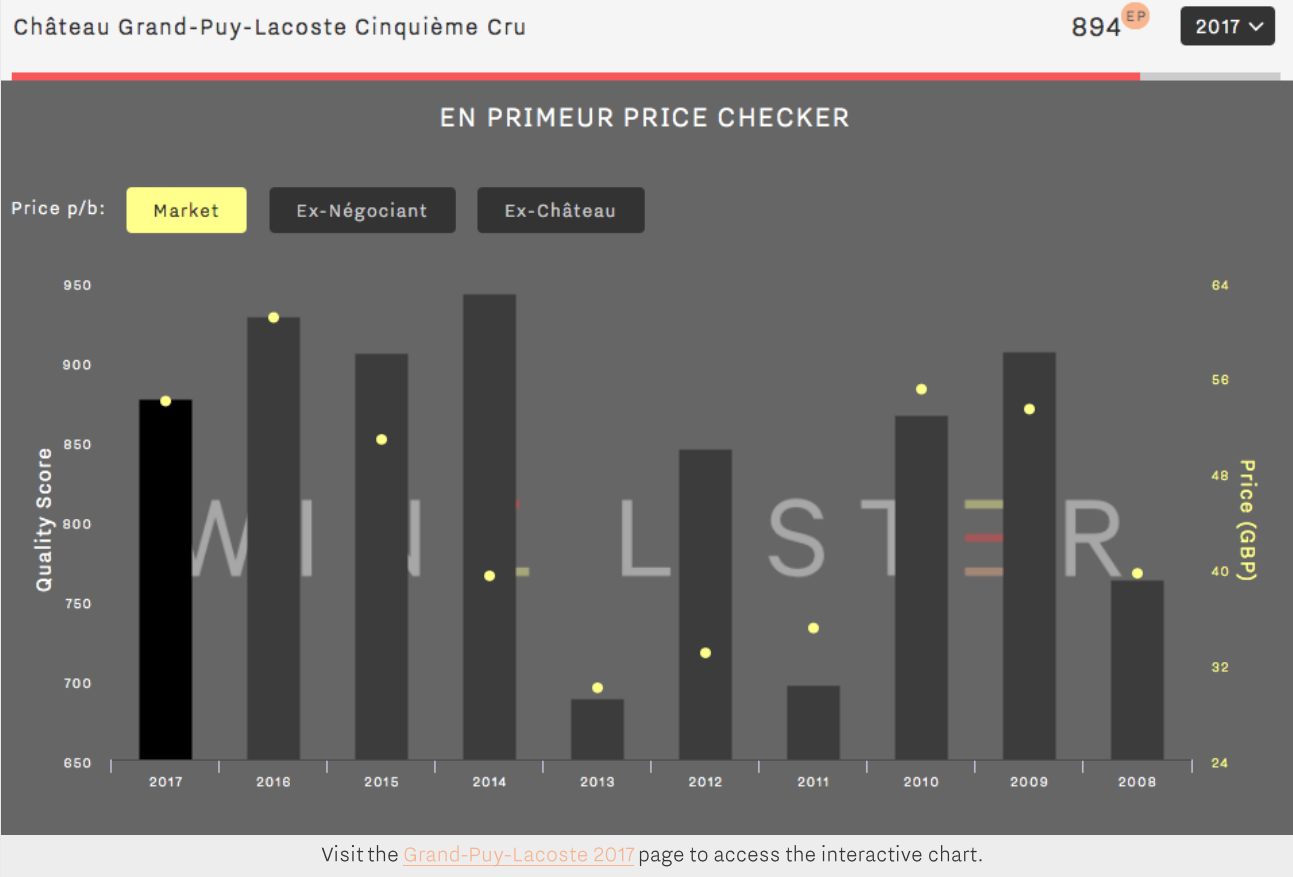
Château Grand-Puy-Lacoste Cinquième Cru

894 EP

2017

EN PRIMEUR PRICE CHECKER

Price p/b: Market Ex-Négociant Ex-Château

Quality Score

950
900
850
800
750
700
650

Price (GBP)

64
56
48
40
32
24

2017 2016 2015 2014 2013 2012 2011 2010 2009 2008

WINE LISTER

Visit the Grand-Puy-Lacoste 2017 page to access the interactive chart.